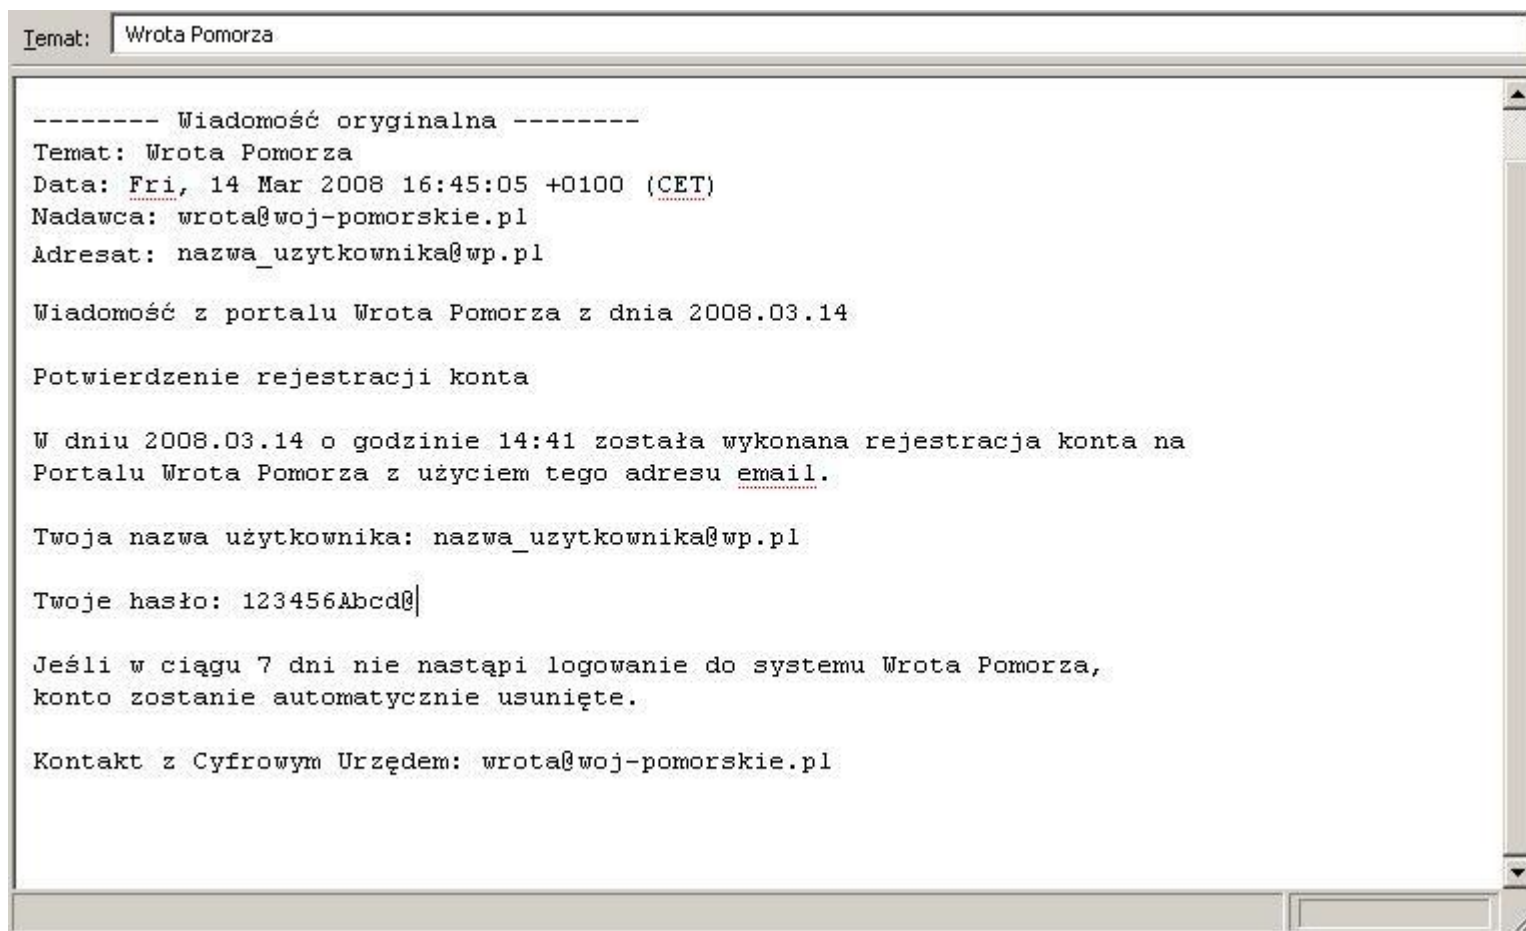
Temat: Wrota Pomorza

-------- Wiadomość oryginalna --------
Temat: Wrota Pomorza
Data: Fri, 14 Mar 2008 16:45:05 +0100 (CET)
Nadawca: wrota@woj-pomorskie.pl
Adresat: nazwa_uzytkownika@wp.pl

Wiadomość z portalu Wrota Pomorza z dnia 2008.03.14

Potwierdzenie rejestracji konta

W dniu 2008.03.14 o godzinie 14:41 została wykonana rejestracja konta na Portalu Wrota Pomorza z użyciem tego adresu email.

Twoja nazwa użytkownika: nazwa_uzytkownika@wp.pl

Twoje hasło: 123456Abcd@

Jeśli w ciągu 7 dni nie nastąpi logowanie do systemu Wrota Pomorza, konto zostanie automatycznie usunięte.

Kontakt z Cyfrowym Urzędem: wrota@woj-pomorskie.pl